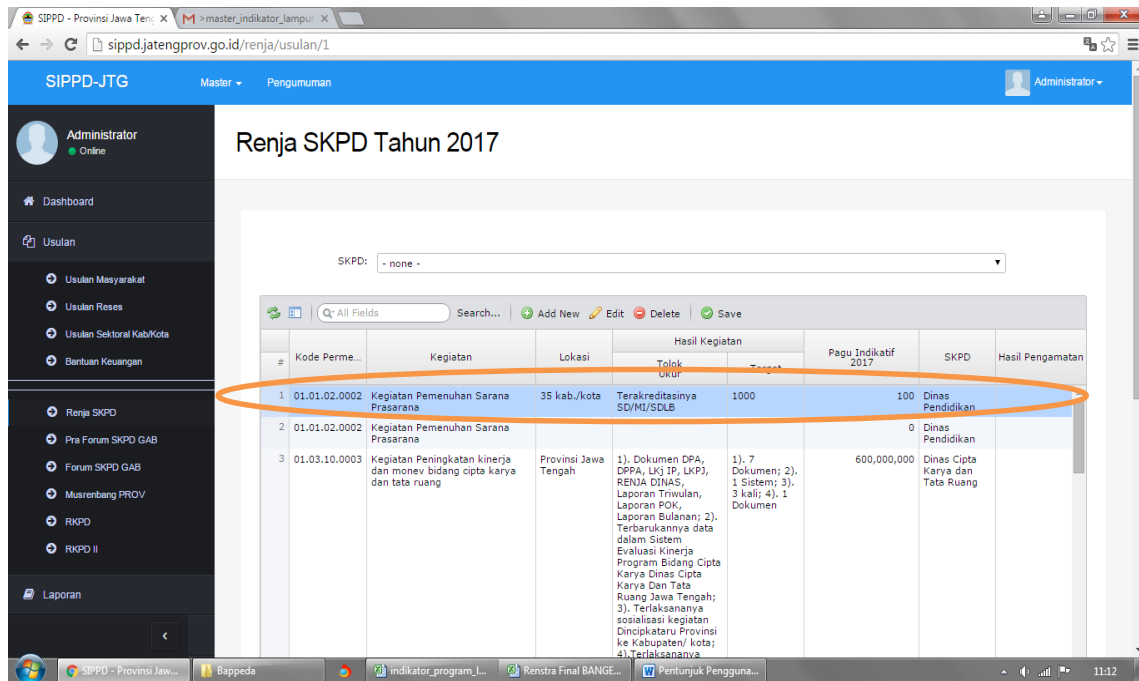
SIPPD - Provinsi Jawa Teng ×
M >master_indikator_lampur ×

sippd.jatengprov.go.id/renja/usulan/1

SIPPD-JTG
Master ▾
Pengumuman
Administrator ▾

Administrator
● Online

Dashboard
Usulan
Usulan Masyarakat
Usulan Reses
Usulan Sektoral Kab/Kota
Bantuan Keuangan
Renja SKPD
Pra Forum SKPD GAB
Forum SKPD GAB
Musrenbang PROV
RKPD
RKPD II
Laporan

Renja SKPD Tahun 2017

SKPD: - none -

All Fields
Search...
Add New
Edit
Delete
Save

| # | Kode Perme... | Kegiatan | Lokasi | Hasil Kegiatan Tolok Ukur | Hasil Kegiatan Target | Pagu Indikatif 2017 | SKPD | Hasil Pengamatan |
|---|---|---|---|---|---|---|---|---|
| 1 | 01.01.02.0002 | Kegiatan Pemenuhan Sarana Prasarana | 35 kab./kota | Terakreditasinya SD/MI/SDLB | 1000 | 100 | Dinas Pendidikan | |
| 2 | 01.01.02.0002 | Kegiatan Pemenuhan Sarana Prasarana | | | | 0 | Dinas Pendidikan | |
| 3 | 01.03.10.0003 | Kegiatan Peningkatan kinerja dan monev bidang cipta karya dan tata ruang | Provinsi Jawa Tengah | 1). Dokumen DPA, DPPA, LKj IP, LKPJ, RENJA DINAS, Laporan Triwulan, Laporan POK, Laporan Bulanan; 2). Terbarukannya data dalam Sistem Evaluasi Kinerja Program Bidang Cipta Karya Dinas Cipta Karya Dan Tata Ruang Jawa Tengah; 3). Terlaksananya sosialisasi kegiatan Dincipkataru Provinsi ke Kabupaten/ kota; 4).Terlaksananya | 1). 7 Dokumen; 2). 1 Sistem; 3). 3 kali; 4). 1 Dokumen | 600,000,000 | Dinas Cipta Karya dan Tata Ruang | |

SIPPD - Provinsi Jaw...
Bappeda
indikator_program_l...
Renstra Final BANGE...
Pentunjuk Pengguna...
11:12